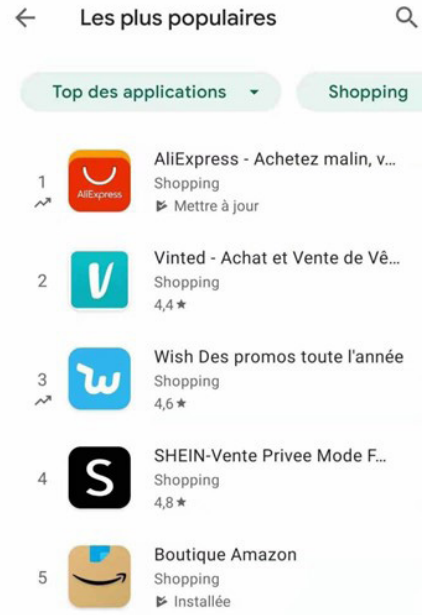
Les plus populaires

Top des applications

Shopping

1
AliExpress
AliExpress - Achetez malin, v...
Shopping
Mettre à jour

2
Vinted - Achat et Vente de Vê...
Shopping
4,4 ★

3
Wish Des promos toute l'année
Shopping
4,6 ★

4
SHEIN-Vente Privee Mode F...
Shopping
4,8 ★

5
Boutique Amazon
Shopping
Installée